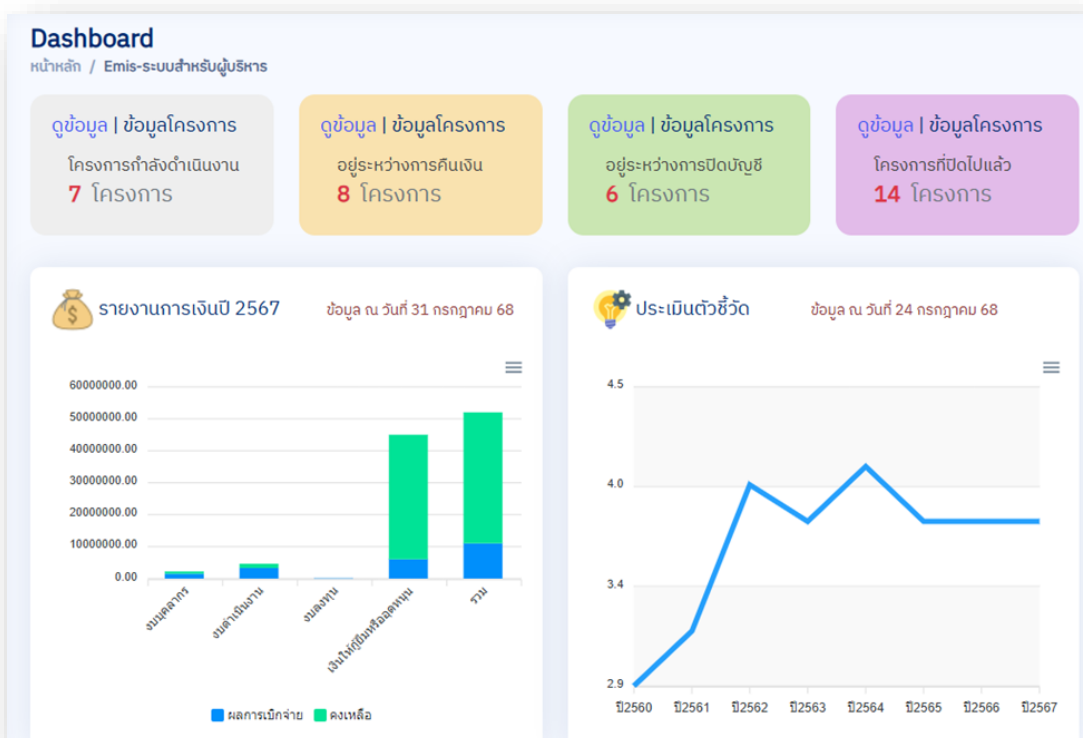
Dashboard
หน้าหลัก / Emis-ระบบสำหรับผู้บริหาร

ดูข้อมูล | ข้อมูลโครงการ
โครงการกำลังดำเนินงาน
7 โครงการ

ดูข้อมูล | ข้อมูลโครงการ
อยู่ระหว่างการคืนเงิน
8 โครงการ

ดูข้อมูล | ข้อมูลโครงการ
อยู่ระหว่างการปิดบัญชี
6 โครงการ

ดูข้อมูล | ข้อมูลโครงการ
โครงการที่ปิดไปแล้ว
14 โครงการ

รายงานการเงินปี 2567
ข้อมูล ณ วันที่ 31 กรกฎาคม 68

60000000.00
50000000.00
40000000.00
30000000.00
20000000.00
10000000.00
0.00

งบบุคลากร
งบดำเนินงาน
งบลงทุน
เงินให้กู้ยืมหรืออุดหนุน
รวม

ผลการเบิกจ่าย
คงเหลือ

ประเมินตัวชี้วัด
ข้อมูล ณ วันที่ 24 กรกฎาคม 68

4.5
4.0
3.4
2.9

ปี2560
ปี2561
ปี2562
ปี2563
ปี2564
ปี2565
ปี2566
ปี2567